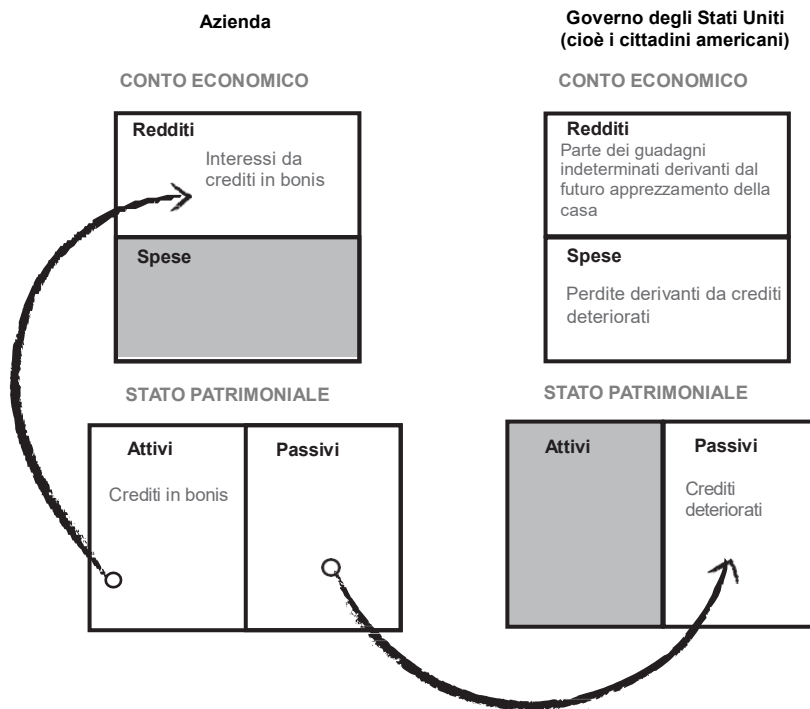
Azienda

CONTO ECONOMICO

Redditi
Interessi da crediti in bonis

Spese

STATO PATRIMONIALE

Attivi
Crediti in bonis

Passivi

Governo degli Stati Uniti (cioè i cittadini americani)

CONTO ECONOMICO

Redditi
Parte dei guadagni indeterminati derivanti dal futuro apprezzamento della casa

Spese
Perdite derivanti da crediti deteriorati

STATO PATRIMONIALE

Attivi

Passivi
Crediti deteriorati